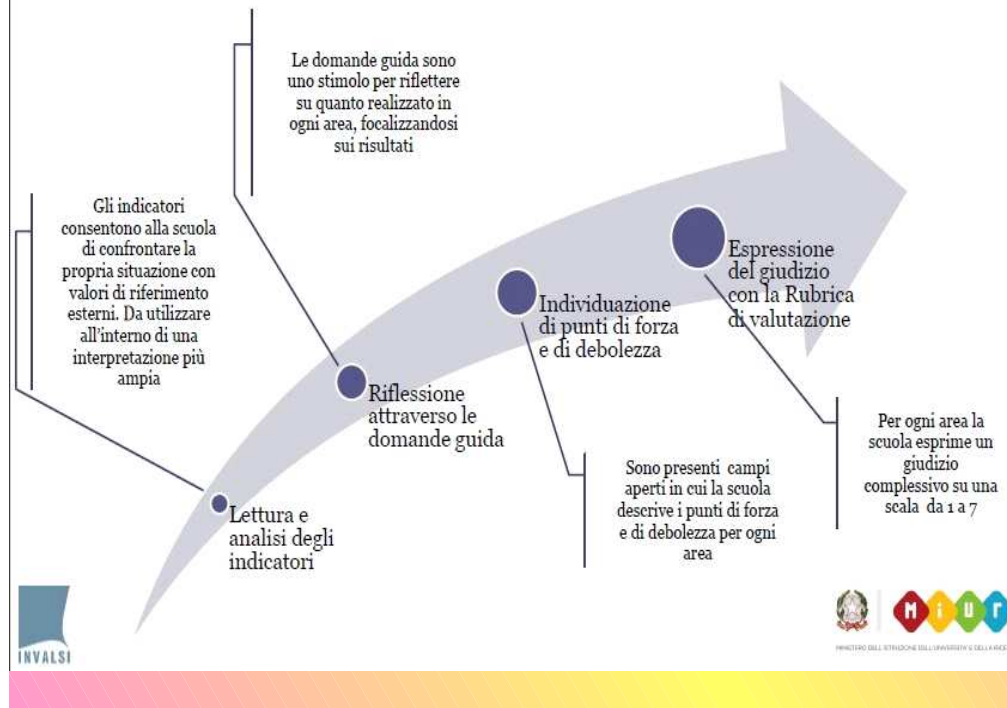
Le domande guida sono uno stimolo per riflettere su quanto realizzato in ogni area, focalizzandosi sui risultati

Gli indicatori consentono alla scuola di confrontare la propria situazione con valori di riferimento esterni. Da utilizzare all'interno di una interpretazione più ampia

Espressione del giudizio con la Rubrica di valutazione

Individuazione di punti di forza e di debolezza

Riflessione attraverso le domande guida

Lettura e analisi degli indicatori

Sono presenti campi aperti in cui la scuola descrive i punti di forza e di debolezza per ogni area

Per ogni area la scuola esprime un giudizio complessivo su una scala da 1 a 7

INVALSI

MIUR

MINISTERO DELL'ISTRUZIONE DELL'UNIVERSITÀ E DELLA RICE